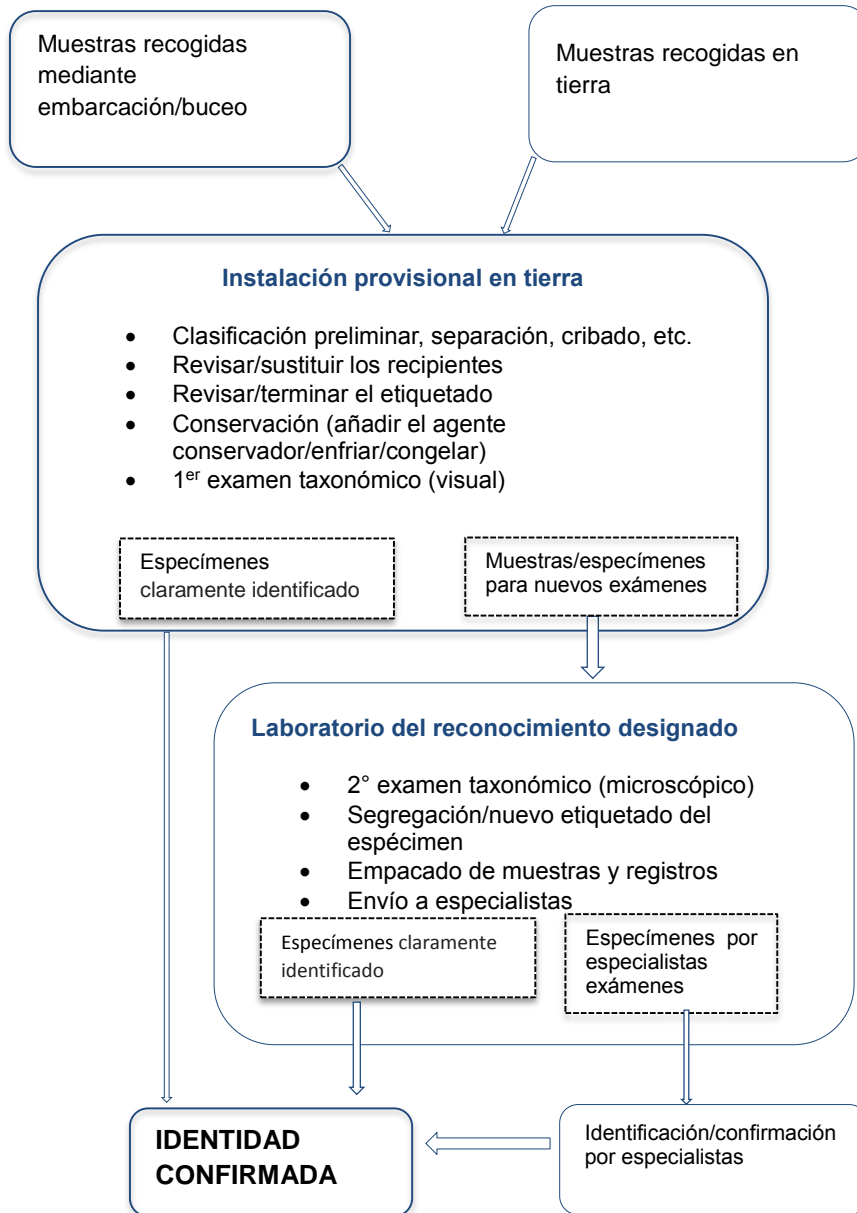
Muestras recogidas mediante embarcación/buceo

Muestras recogidas en tierra

Instalación provisional en tierra

- Clasificación preliminar, separación, cribado, etc.
- Revisar/sustituir los recipientes
- Revisar/terminar el etiquetado
- Conservación (añadir el agente conservador/enfriar/congelar)
- 1$^{er}$ examen taxonómico (visual)

Especímenes claramente identificado

Muestras/especímenes para nuevos exámenes

Laboratorio del reconocimiento designado

- 2° examen taxonómico (microscópico)
- Segregación/nuevo etiquetado del espécimen
- Empacado de muestras y registros
- Envío a especialistas

Especímenes claramente identificado

Especímenes por especialistas exámenes

IDENTIDAD CONFIRMADA

Identificación/confirmación por especialistas